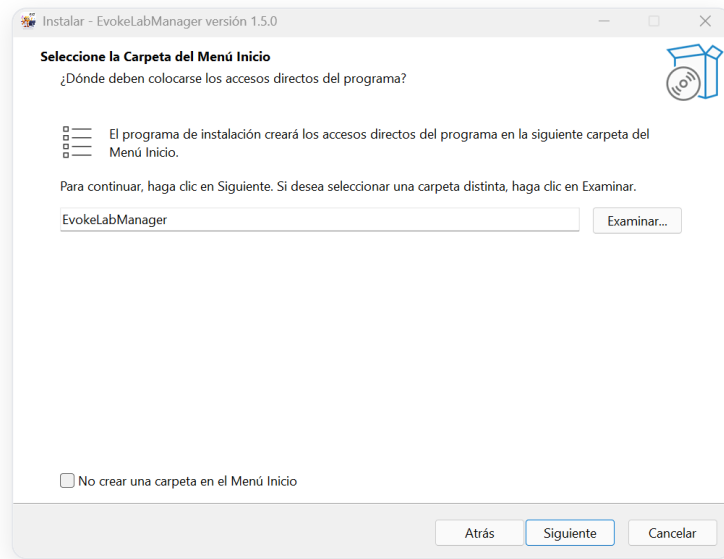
Instalar - EvokeLabManager versión 1.5.0

Seleccione la Carpeta del Menú Inicio

¿Dónde deben colocarse los accesos directos del programa?

El programa de instalación creará los accesos directos del programa en la siguiente carpeta del Menú Inicio.

Para continuar, haga clic en Siguiente. Si desea seleccionar una carpeta distinta, haga clic en Examinar.

EvokeLabManager

Examinar...

No crear una carpeta en el Menú Inicio

Atrás

Siguiente

Cancelar